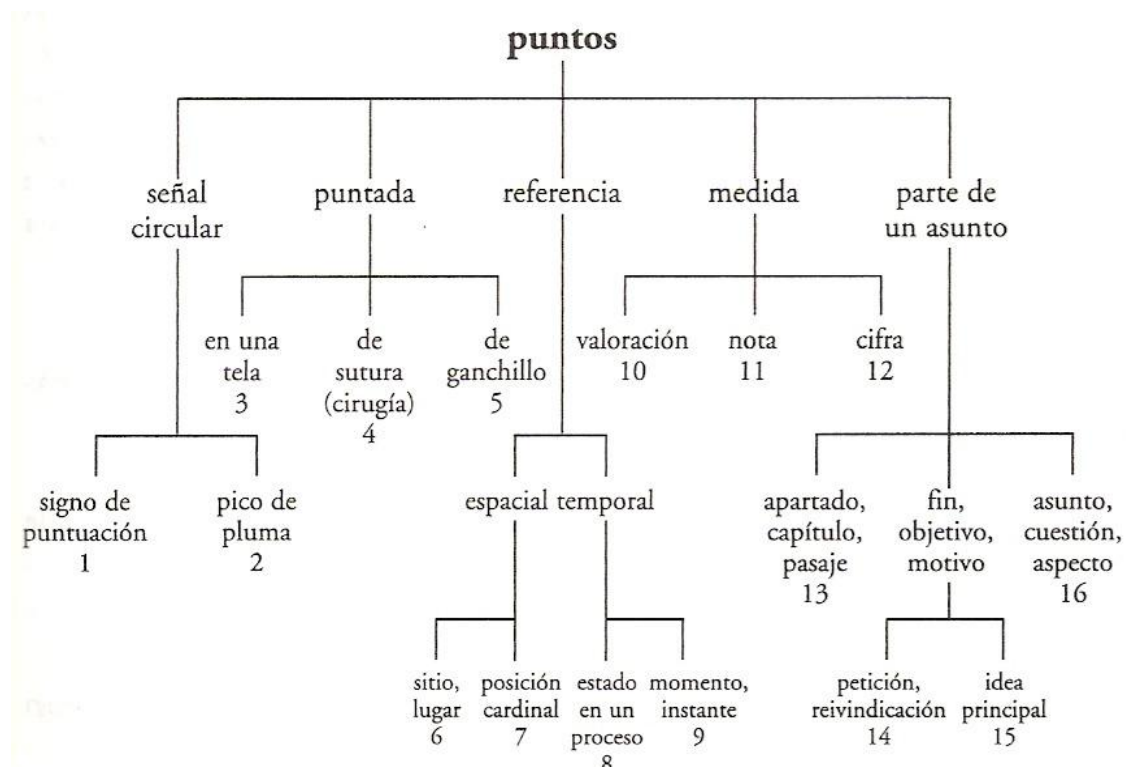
puntos

señal circular

puntada

referencia

medida

parte de un asunto

en una tela
3

de sutura (cirugía)
4

de ganchillo
5

valoración
10

nota
11

cifra
12

signo de puntuación
1

pico de pluma
2

espacial

temporal

apartado, capítulo, pasaje
13

fin, objetivo, motivo

asunto, cuestión, aspecto
16

sitio, lugar
6

posición cardinal
7

estado en un proceso
8

momento, instante
9

petición, reivindicación
14

idea principal
15